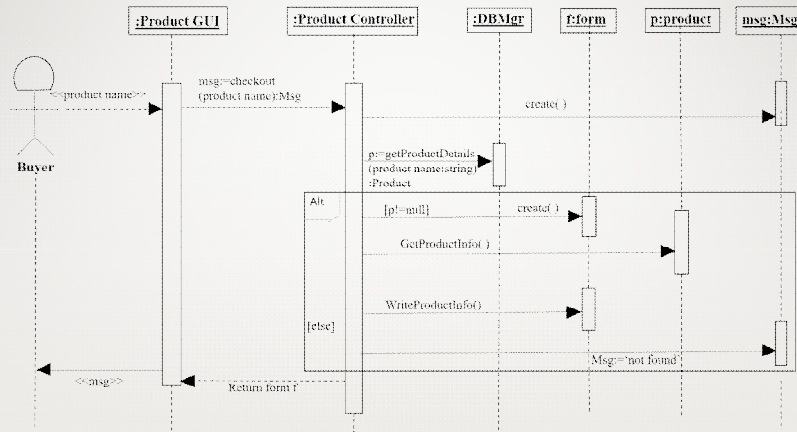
:Product GUI

:Product Controller

:DBMgr

f:form

p:product

msg:Msg

Buyer

<<product name>>

msg:=checkout (product name):Msg

create( )

p:=getProductDetails (product name:string) :Product

Alt

[p!=null]

create( )

GetProductInfo( )

WriteProductInfo()

[else]

Msg:='not found'

<<msg>>

Return form f